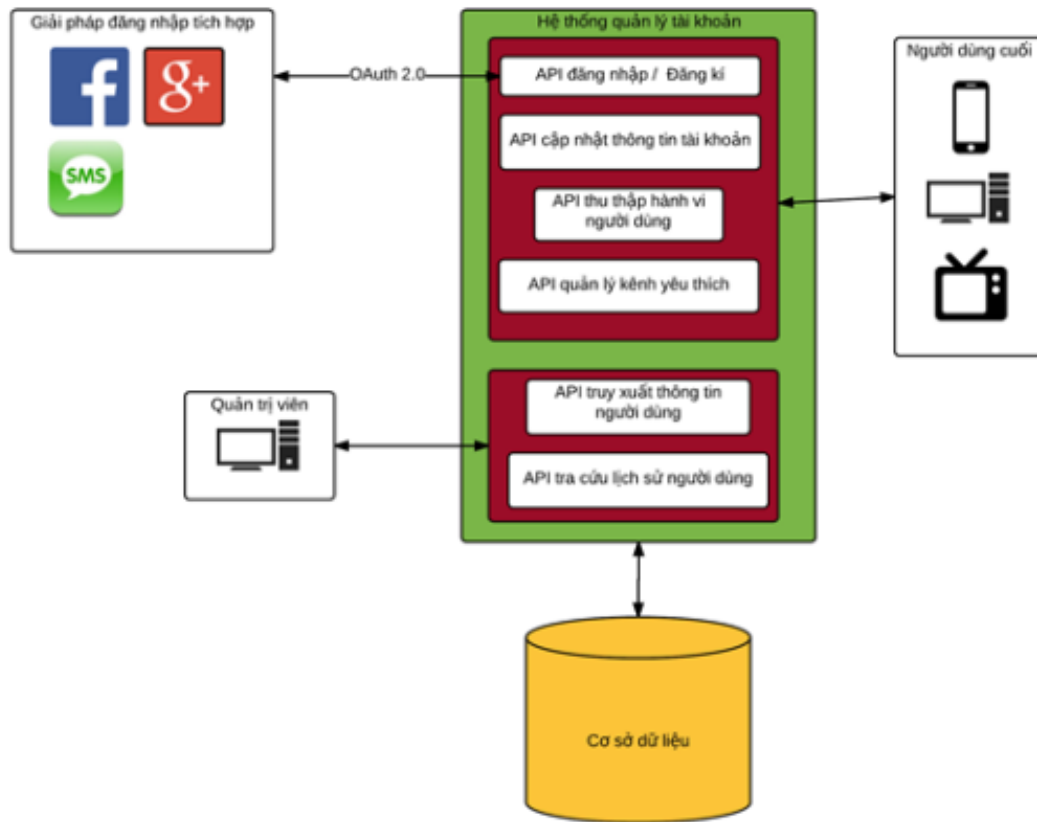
Giải pháp đăng nhập tích hợp

f

g+

SMS

OAuth 2.0

Hệ thống quản lý tài khoản

API đăng nhập / Đăng kí

API cập nhật thông tin tài khoản

API thu thập hành vi người dùng

API quản lý kênh yêu thích

Người dùng cuối

Quản trị viên

API truy xuất thông tin người dùng

API tra cứu lịch sử người dùng

Cơ sở dữ liệu